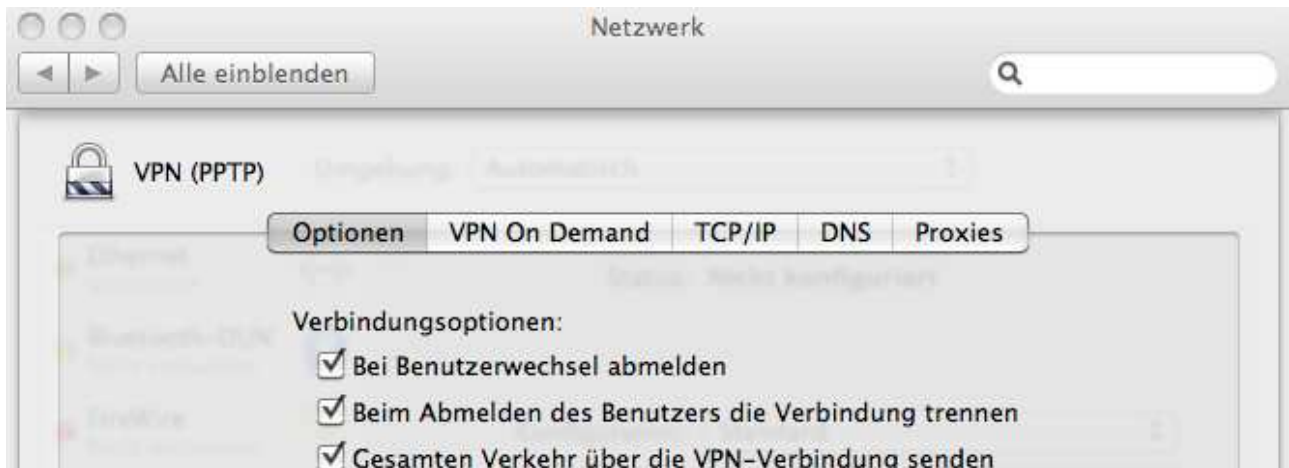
Netzwerk

Alle einblenden

VPN (PPTP)

Umgebung: Automatisch

Optionen | VPN On Demand | TCP/IP | DNS | Proxies

Ethernet

Status: Nicht konfiguriert

Bluetooth-DUN

FireWire

Verbindungsoptionen:

Bei Benutzerwechsel abmelden

Beim Abmelden des Benutzers die Verbindung trennen

Gesamten Verkehr über die VPN-Verbindung senden